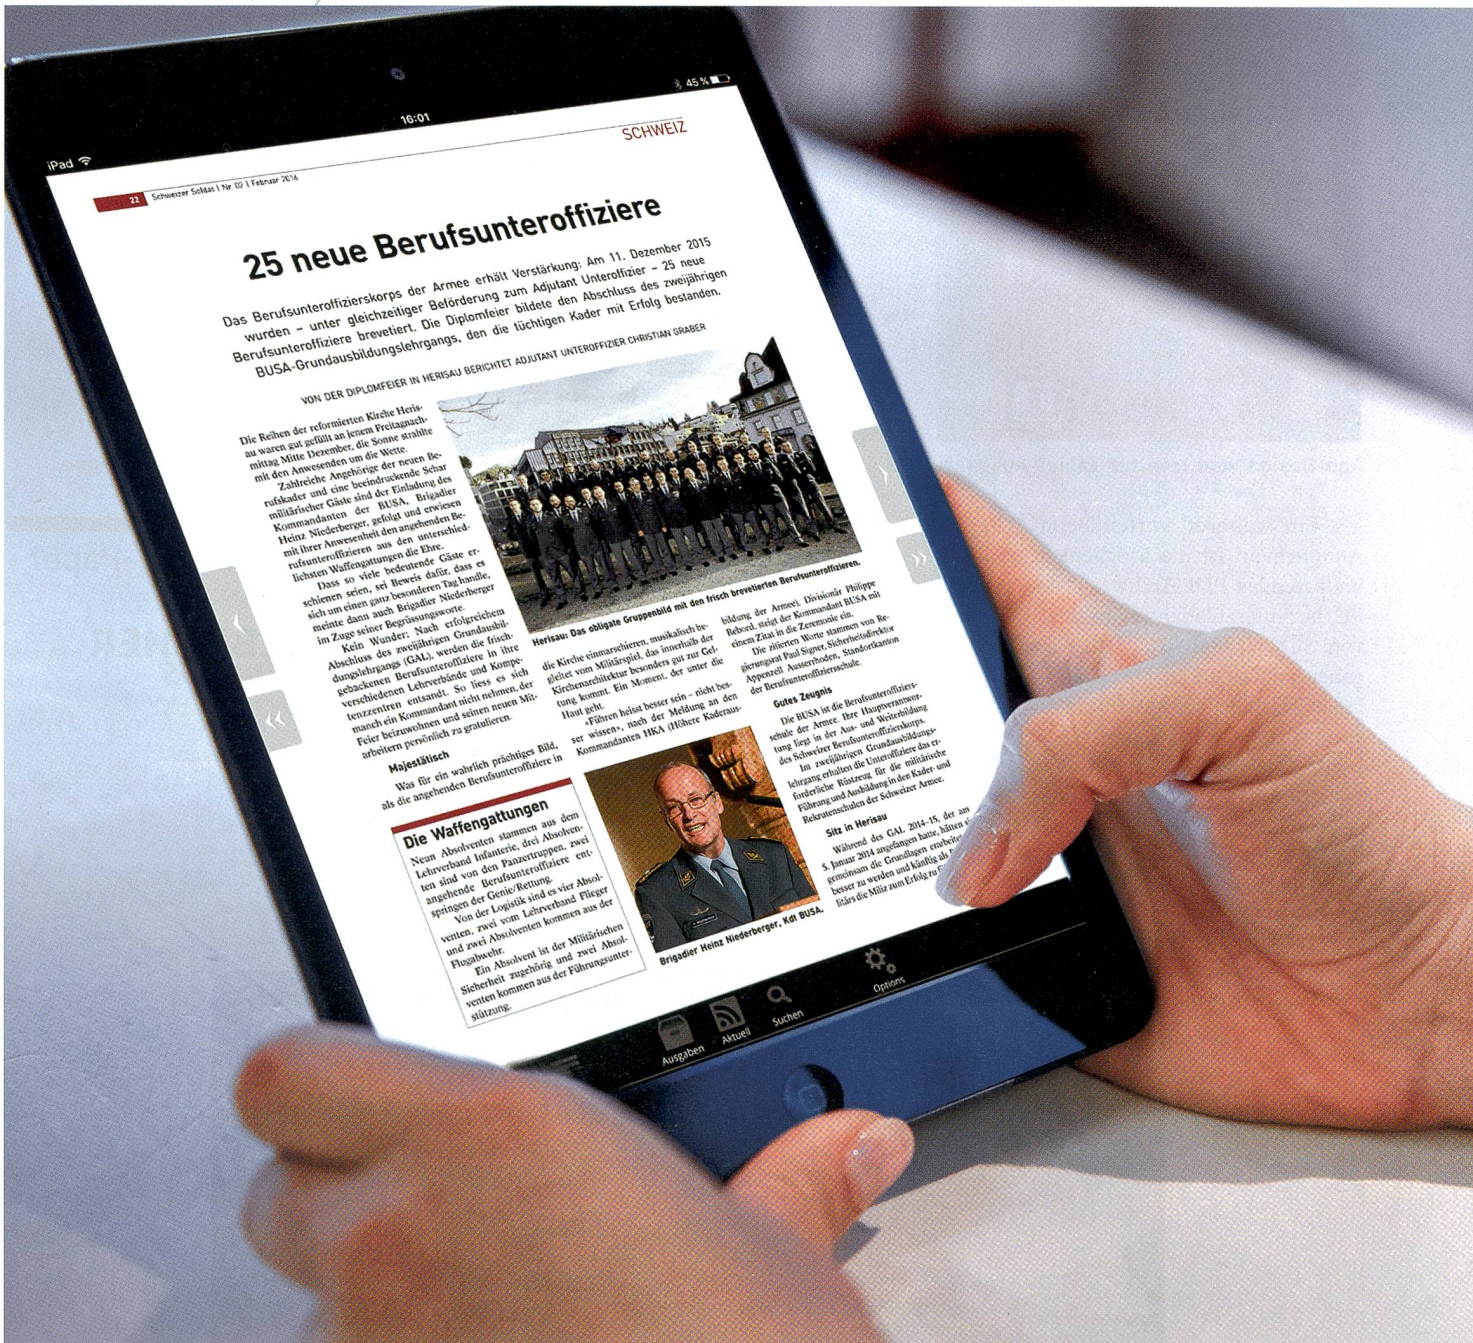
iPad
16:01
45 %

22 Schweizer Soldat | Nr. 02 | Februar 2016
SCHWEIZ

25 neue Berufsunteroffiziere

Das Berufsunteroffizierskorps der Armee erhält Verstärkung: Am 11. Dezember 2015 wurden – unter gleichzeitiger Beförderung zum Adjutant Unteroffizier – 25 neue Berufsunteroffiziere brevetiert. Die Diplomfeier bildete den Abschluss des zweijährigen BUSA-Grundausbildungslehrgangs, den die tüchtigen Kader mit Erfolg bestanden.

VON DER DIPLOMFEIER IN HERISAU BERICHTET ADJUTANT UNTEROFFIZIER CHRISTIAN GRABER

Die Reihen der reformierten Kirche Herisau waren gut gefüllt an jenem Freitagnachmittag Mitte Dezember, die Sonne strahlte mit den Anwesenden um die Wette.

Zahlreiche Angehörige der neuen Berufskader und eine beeindruckende Schar militärischer Gäste sind der Einladung des Kommandanten der BUSA, Brigadier Heinz Niederberger, gefolgt und erwiesen mit ihrer Anwesenheit den angehenden Berufsunteroffizieren aus den unterschiedlichsten Waffengattungen die Ehre.

Dass so viele bedeutende Gäste erschienen seien, sei Beweis dafür, dass es sich um einen ganz besonderen Tag handle, meinte dann auch Brigadier Niederberger im Zuge seiner Begrüssungsworte.

Kein Wunder: Nach erfolgreichem Abschluss des zweijährigen Grundausbildungslehrgangs (GAL), werden die frischgebackenen Berufsunteroffiziere in ihre verschiedenen Lehrverbände und Kompetenzzentren entsandt. So liess es sich manch ein Kommandant nicht nehmen, der Feier beizuwohnen und seinen neuen Mitarbeitern persönlich zu gratulieren.

Majestätisch

Was für ein wahrlich prächtiges Bild, als die angehenden Berufsunteroffiziere in

Herisau: Das obligate Gruppenbild mit den frisch brevetierten Berufsunteroffizieren.

die Kirche einmarschieren, musikalisch begleitet vom Militärspiel, das innerhalb der Kirchenarchitektur besonders gut zur Geltung kommt. Ein Moment, der unter die Haut geht.

«Führen heisst besser sein – nicht besser wissen», nach der Meldung an den Kommandanten HKA (Höhere Kaderaus-

bildung der Armee), Divisionär Philippe Rebord, steigt der Kommandant BUSA mit einem Zitat in die Zeremonie ein.

Die zitierten Worte stammen von Regierungsrat Paul Signer, Sicherheitsdirektor Appenzell Ausserrhoden, Standortkanton der Berufsunteroffiziersschule.

Gutes Zeugnis

Die BUSA ist die Berufsunteroffiziersschule der Armee. Ihre Hauptverantwortung liegt in der Aus- und Weiterbildung des Schweizer Berufsunteroffizierskorps.

Im zweijährigen Grundausbildungslehrgang erhalten die Unteroffiziere das erforderliche Rüstzeug für die militärische Führung und Ausbildung in den Kader- und Rekrutenschulen der Schweizer Armee.

Sitz in Herisau

Während des GAL 2014–15, der am 5. Januar 2014 angefangen hatte, hätten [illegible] gemeinsam die Grundlagen erarbeit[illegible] besser zu werden und künftig als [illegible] ltärs die Miliz zum Erfolg zu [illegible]

Die Waffengattungen

Neun Absolventen stammen aus dem Lehrverband Infanterie, drei Absolventen sind von den Panzertruppen, zwei angehende Berufsunteroffiziere entspringen der Genie/Rettung.

Von der Logistik sind es vier Absolventen, zwei vom Lehrverband Flieger und zwei Absolventen kommen aus der Flugabwehr.

Ein Absolvent ist der Militärischen Sicherheit zugehörig und zwei Absolventen kommen aus der Führungsunterstützung.

Brigadier Heinz Niederberger, Kdt BUSA.

Ausgaben
Aktuell
Suchen
Options